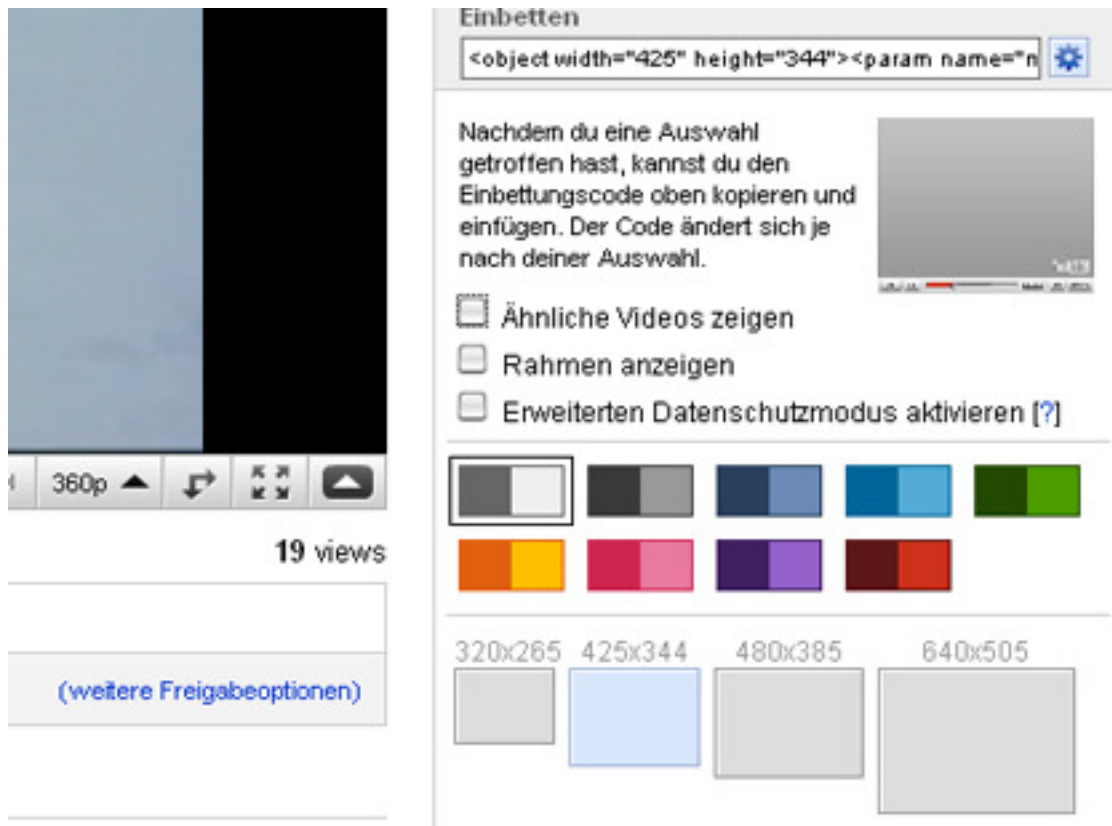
360p

19 views

(weitere Freigabeoptionen)

Einbetten

<object width="425" height="344"><param name="n

Nachdem du eine Auswahl getroffen hast, kannst du den Einbettungscode oben kopieren und einfügen. Der Code ändert sich je nach deiner Auswahl.

Ähnliche Videos zeigen

Rahmen anzeigen

Erweiterten Datenschutzmodus aktivieren [?]

320x265 425x344 480x385 640x505